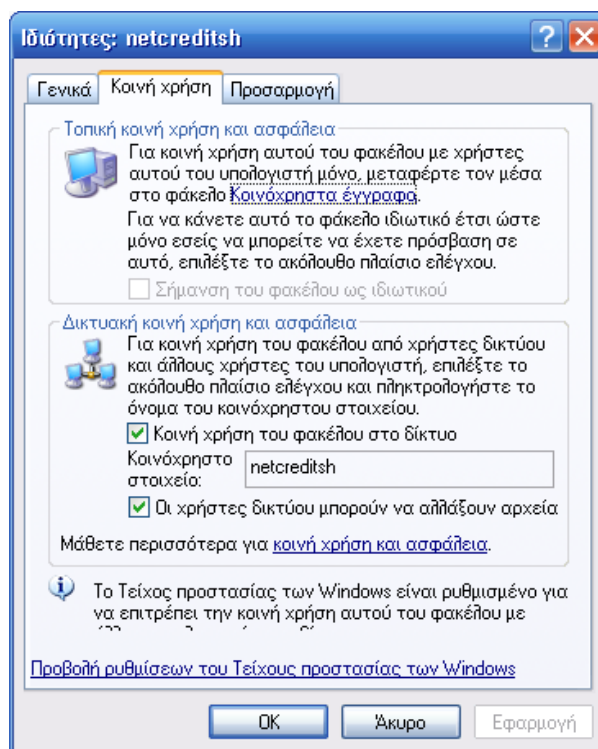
Ιδιότητες: netcreditsh

Γενικά | Κοινή χρήση | Προσαρμογή

Τοπική κοινή χρήση και ασφάλεια

Για κοινή χρήση αυτού του φακέλου με χρήστες αυτού του υπολογιστή μόνο, μεταφέρτε τον μέσα στο φάκελο Κοινόχρηστα έγγραφα.

Για να κάνετε αυτό το φάκελο ιδιωτικό έτσι ώστε μόνο εσείς να μπορείτε να έχετε πρόσβαση σε αυτό, επιλέξτε το ακόλουθο πλαίσιο ελέγχου.

Σήμανση του φακέλου ως ιδιωτικού

Δικτυακή κοινή χρήση και ασφάλεια

Για κοινή χρήση του φακέλου από χρήστες δικτύου και άλλους χρήστες του υπολογιστή, επιλέξτε το ακόλουθο πλαίσιο ελέγχου και πληκτρολογήστε το όνομα του κοινόχρηστου στοιχείου.

Κοινή χρήση του φακέλου στο δίκτυο

Κοινόχρηστο στοιχείο: netcreditsh

Οι χρήστες δικτύου μπορούν να αλλάξουν αρχεία

Μάθετε περισσότερα για κοινή χρήση και ασφάλεια.

Το Τείχος προστασίας των Windows είναι ρυθμισμένο για να επιτρέπει την κοινή χρήση αυτού του φακέλου με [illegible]

Προβολή ρυθμίσεων του Τείχους προστασίας των Windows

OK | Άκυρο | Εφαρμογή